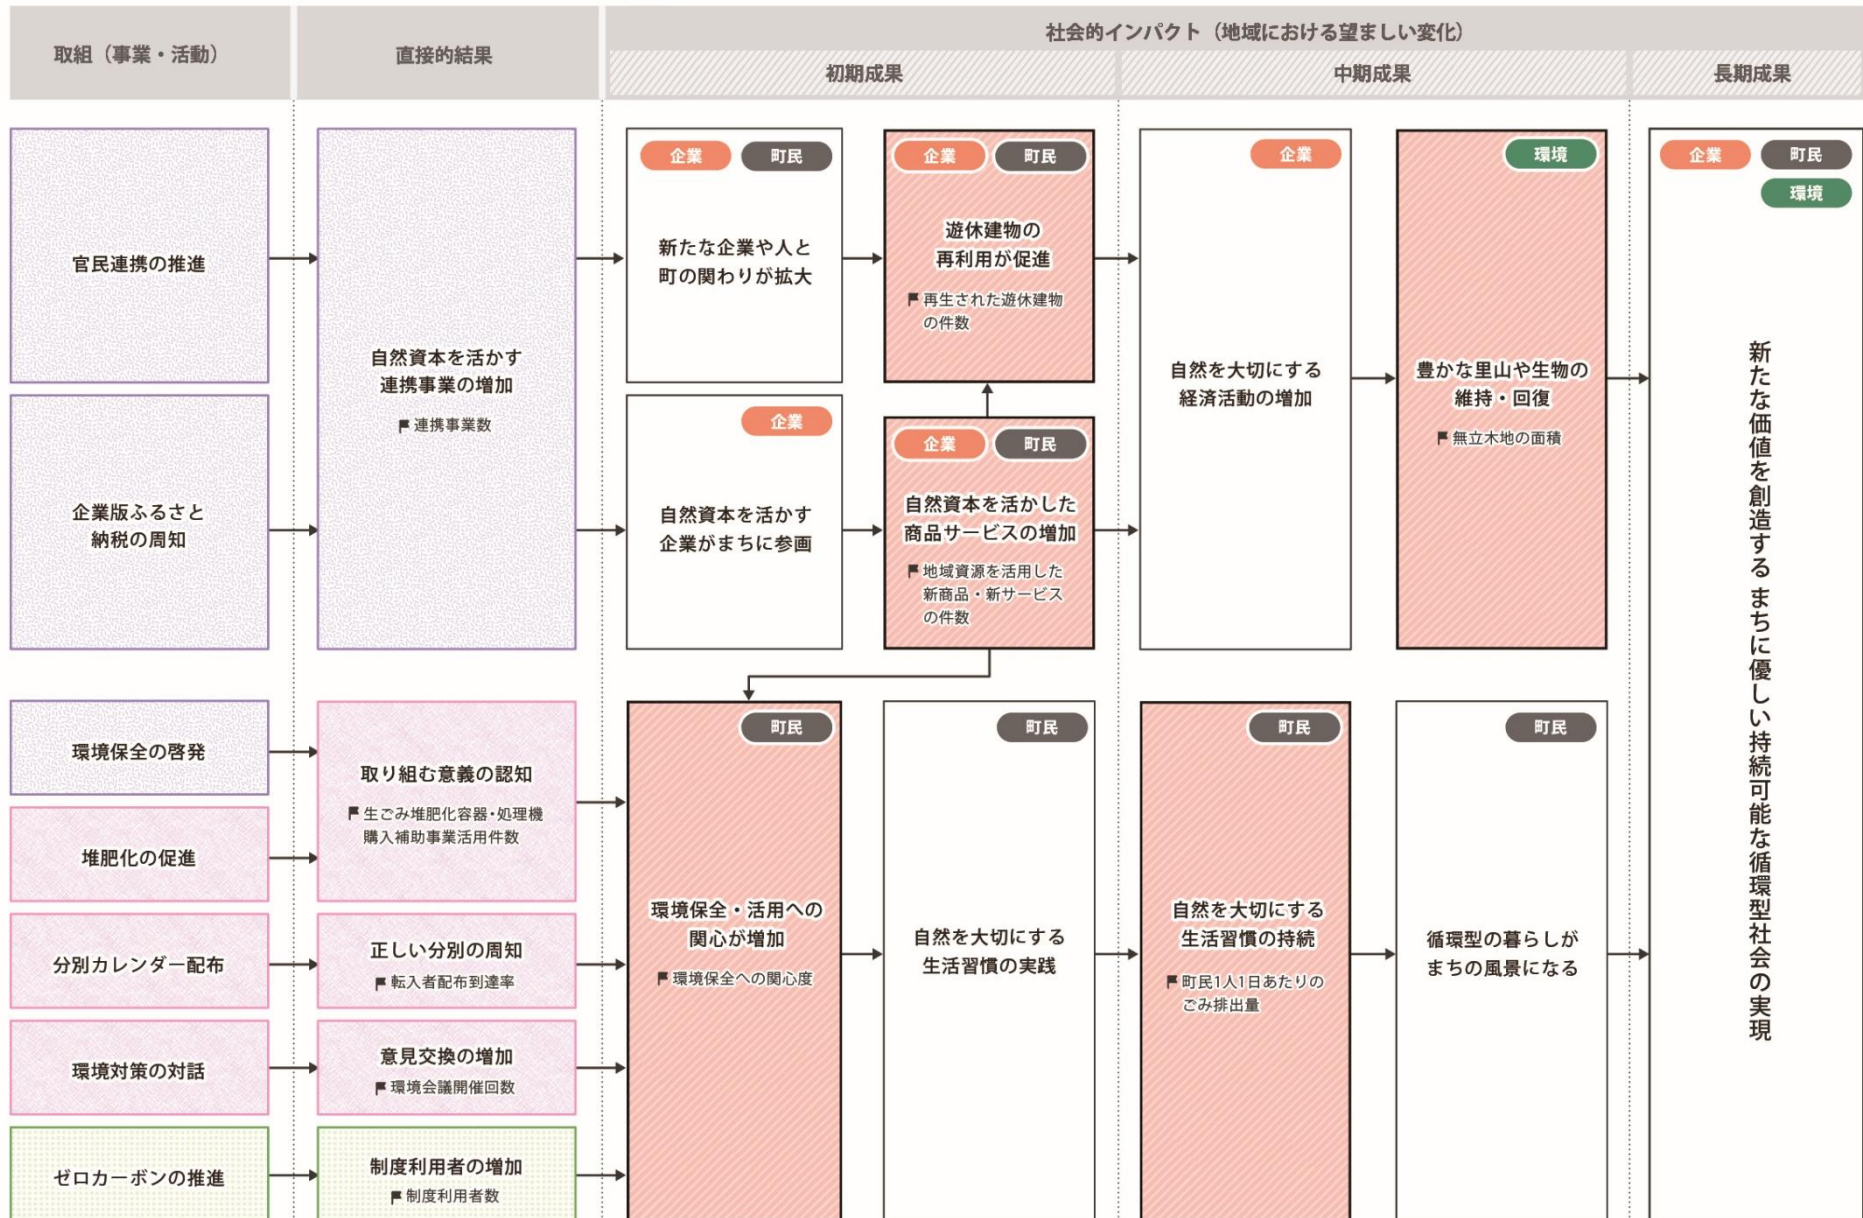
取組（事業・活動）

直接的結果

社会的インパクト（地域における望ましい変化）

初期成果

中期成果

長期成果

官民連携の推進

企業版ふるさと納税の周知

自然資本を活かす連携事業の増加
連携事業数

企業 町民
新たな企業や人と町の関わりが拡大

企業 町民
遊休建物の再利用が促進
再生された遊休建物の件数

企業
自然資本を活かす企業がまちに参画

企業 町民
自然資本を活かした商品サービスの増加
地域資源を活用した新商品・新サービスの件数

企業
自然を大切にする経済活動の増加

環境
豊かな里山や生物の維持・回復
無立木地の面積

企業 町民 環境
新たな価値を創造するまちに優しい持続可能な循環型社会の実現

環境保全の啓発

堆肥化の促進

分別カレンダー配布

環境対策の対話

ゼロカーボンの推進

取り組む意義の認知
生ごみ堆肥化容器・処理機購入補助事業活用件数

正しい分別の周知
転入者配布到達率

意見交換の増加
環境会議開催回数

制度利用者の増加
制度利用者数

町民
環境保全・活用への関心が増加
環境保全への関心度

町民
自然を大切にする生活習慣の実践

町民
自然を大切にする生活習慣の持続
町民1人1日あたりのごみ排出量

町民
循環型の暮らしがまちの風景になる